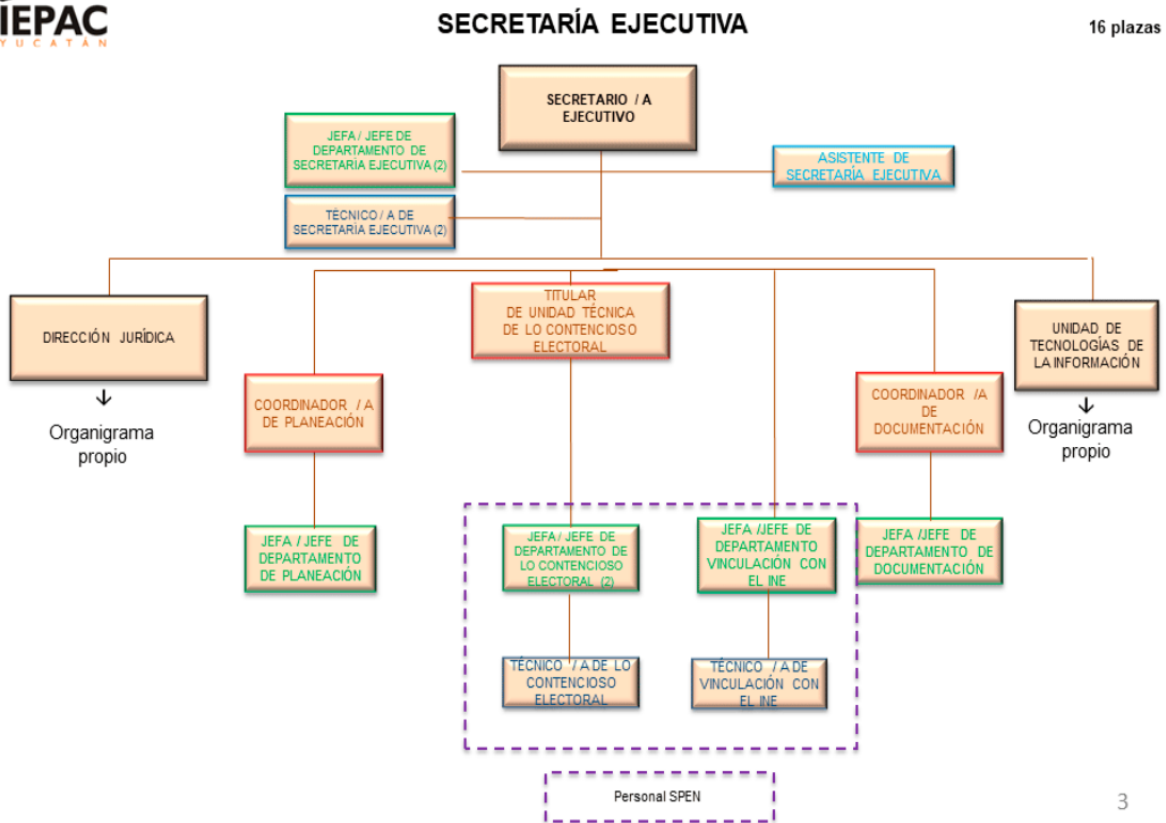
IEPAC
YUCATÁN

SECRETARÍA EJECUTIVA

16 plazas

SECRETARIO / A EJECUTIVO

JEFA / JEFE DE DEPARTAMENTO DE SECRETARÍA EJECUTIVA (2)

ASISTENTE DE SECRETARÍA EJECUTIVA

TÉCNICO / A DE SECRETARÍA EJECUTIVA (2)

DIRECCIÓN JURÍDICA

Organigrama propio

TITULAR DE UNIDAD TÉCNICA DE LO CONTENCIOSO ELECTORAL

UNIDAD DE TECNOLOGÍAS DE LA INFORMACIÓN

Organigrama propio

COORDINADOR / A DE PLANEACIÓN

COORDINADOR /A DE DOCUMENTACIÓN

JEFA / JEFE DE DEPARTAMENTO DE PLANEACIÓN

JEFA / JEFE DE DEPARTAMENTO DE LO CONTENCIOSO ELECTORAL (2)

JEFA /JEFE DE DEPARTAMENTO VINCULACIÓN CON EL INE

JEFA /JEFE DE DEPARTAMENTO DE DOCUMENTACIÓN

TÉCNICO / A DE LO CONTENCIOSO ELECTORAL

TÉCNICO / A DE VINCULACIÓN CON EL INE

Personal SPEN

3